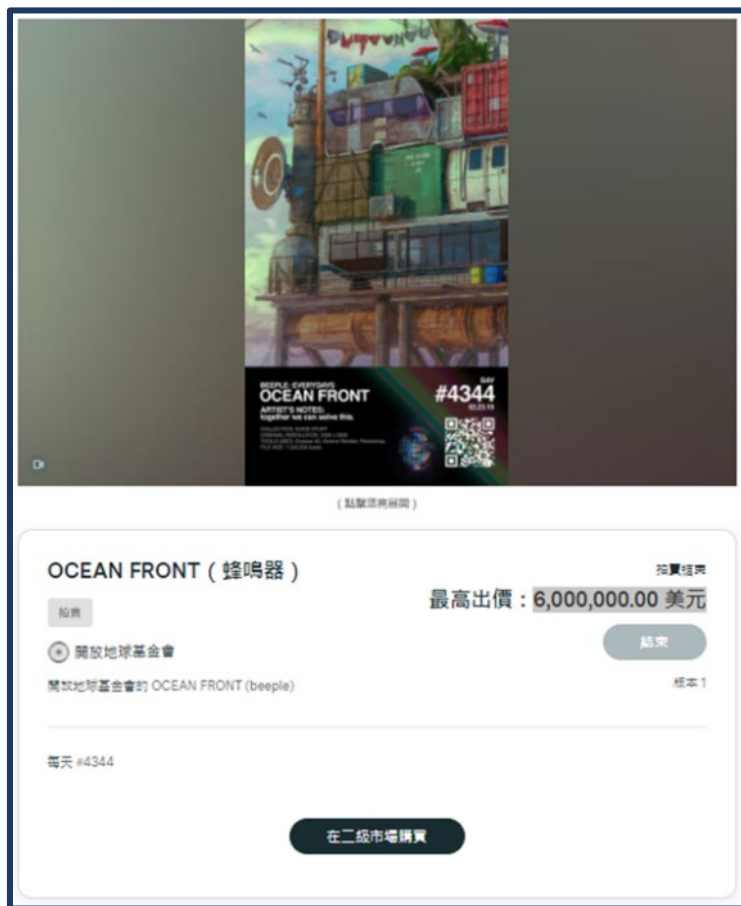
BEEPLE: EVERYDAYS
OCEAN FRONT
DAY
#4344
03.23.19
ARTIST'S NOTES:
together we can solve this.

（點擊源商展開）

OCEAN FRONT（蜂鳴器）

投賣結束

投賣

最高出價：6,000,000.00 美元

開放地球基金會

結束

開放地球基金會的 OCEAN FRONT (beeple)

樣本 1

每天 #4344

在二級市場購買